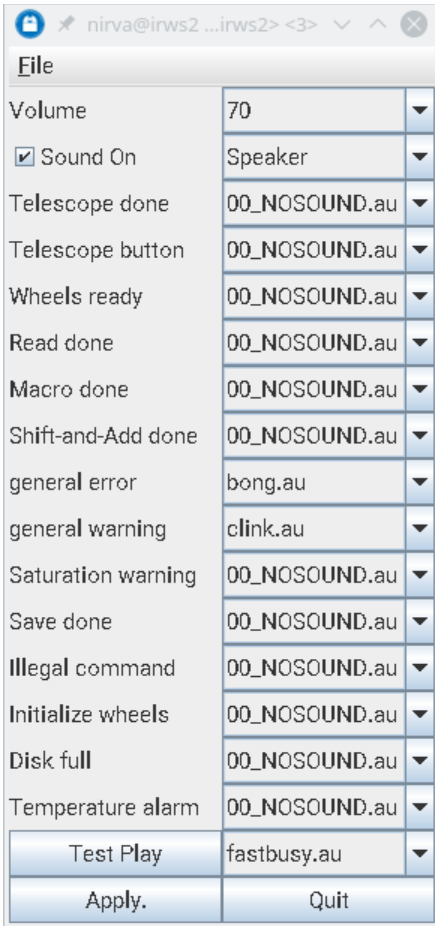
nirva@irws2 ...irws2> <3>

File

| | |
|---|---|
| Volume | 70 |
| Sound On | Speaker |
| Telescope done | 00_NOSOUND.au |
| Telescope button | 00_NOSOUND.au |
| Wheels ready | 00_NOSOUND.au |
| Read done | 00_NOSOUND.au |
| Macro done | 00_NOSOUND.au |
| Shift-and-Add done | 00_NOSOUND.au |
| general error | bong.au |
| general warning | clink.au |
| Saturation warning | 00_NOSOUND.au |
| Save done | 00_NOSOUND.au |
| Illegal command | 00_NOSOUND.au |
| Initialize wheels | 00_NOSOUND.au |
| Disk full | 00_NOSOUND.au |
| Temperature alarm | 00_NOSOUND.au |
| Test Play | fastbusy.au |
| Apply. | Quit |